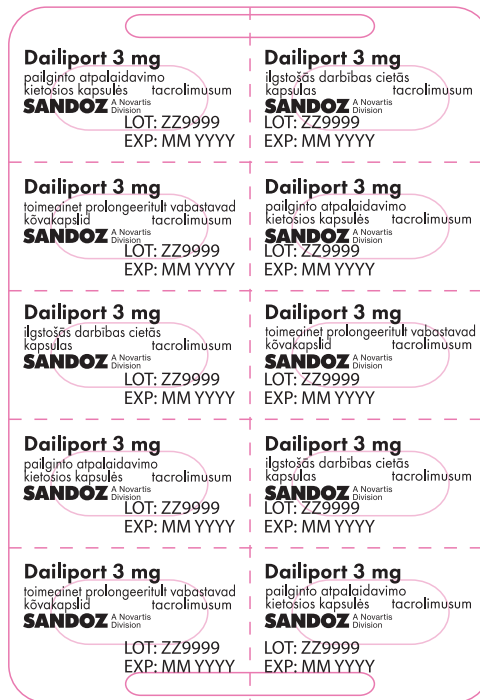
Dailiport 3 mg
pailginto atpalaidavimo kietosios kapsulės tacrolimusum
SANDOZ A Novartis Division
LOT: ZZ9999
EXP: MM YYYY

Dailiport 3 mg
ilgstošās darbības cietās kapsulas tacrolimusum
SANDOZ A Novartis Division
LOT: ZZ9999
EXP: MM YYYY

Dailiport 3 mg
toimeainet prolongeeritult vabastavad kõvakapslid tacrolimusum
SANDOZ A Novartis Division
LOT: ZZ9999
EXP: MM YYYY

Dailiport 3 mg
pailginto atpalaidavimo kietosios kapsulės tacrolimusum
SANDOZ A Novartis Division
LOT: ZZ9999
EXP: MM YYYY

Dailiport 3 mg
ilgstošās darbības cietās kapsulas tacrolimusum
SANDOZ A Novartis Division
LOT: ZZ9999
EXP: MM YYYY

Dailiport 3 mg
toimeainet prolongeeritult vabastavad kõvakapslid tacrolimusum
SANDOZ A Novartis Division
LOT: ZZ9999
EXP: MM YYYY

Dailiport 3 mg
pailginto atpalaidavimo kietosios kapsulės tacrolimusum
SANDOZ A Novartis Division
LOT: ZZ9999
EXP: MM YYYY

Dailiport 3 mg
ilgstošās darbības cietās kapsulas tacrolimusum
SANDOZ A Novartis Division
LOT: ZZ9999
EXP: MM YYYY

Dailiport 3 mg
toimeainet prolongeeritult vabastavad kõvakapslid tacrolimusum
SANDOZ A Novartis Division
LOT: ZZ9999
EXP: MM YYYY

Dailiport 3 mg
pailginto atpalaidavimo kietosios kapsulės tacrolimusum
SANDOZ A Novartis Division
LOT: ZZ9999
EXP: MM YYYY